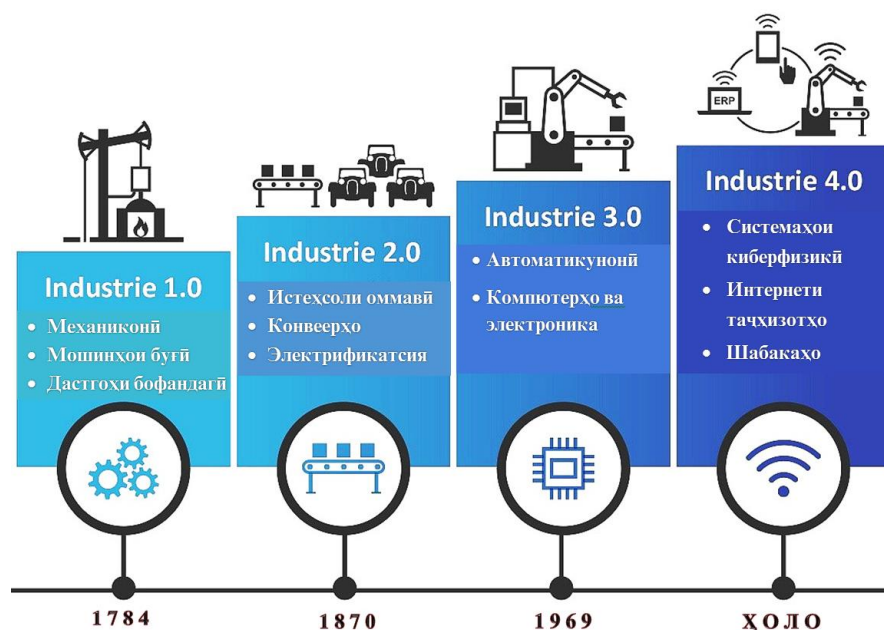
Industrie 1.0

- Механиконӣ
- Мошинҳои буғӣ
- Дастгоҳи бофандагӣ

Industrie 2.0

- Истеҳсоли оммавӣ
- Конвеерҳо
- Электрификатсия

Industrie 3.0

- Автоматикунонӣ
- Компютерҳо ва электроника

ERP

Industrie 4.0

- Системаҳои киберфизикӣ
- Интернети таҷҳизотҳо
- Шабакаҳо

1784

1870

1969

ХОЛО